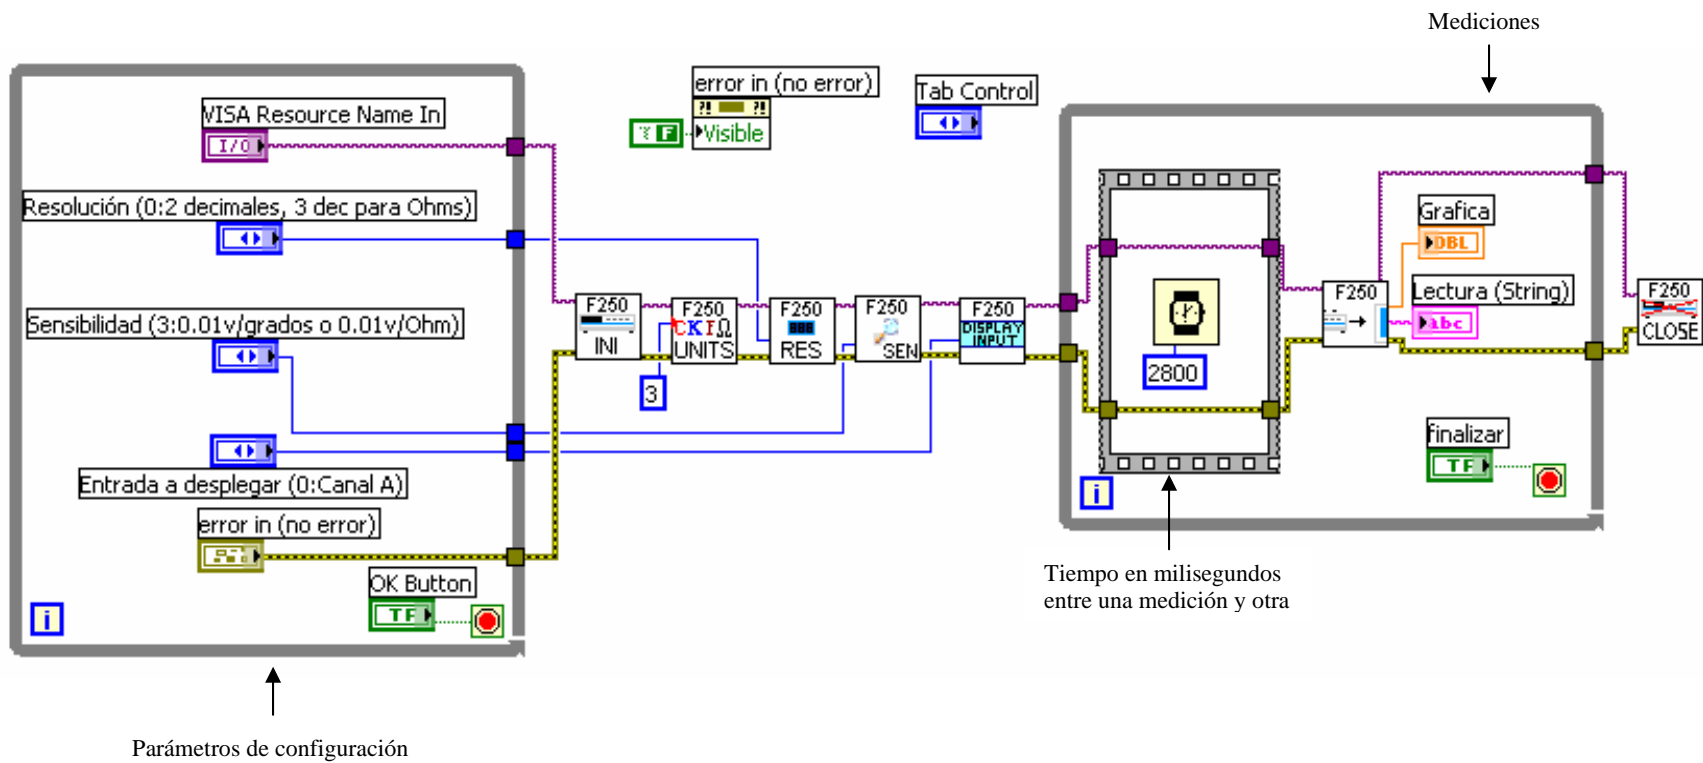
Mediciones

error in (no error)

Visible

Tab Control

VISA Resource Name In

I/O

Resolución (0:2 decimales, 3 dec para Ohms)

Sensibilidad (3:0.01v/grados o 0.01v/Ohm)

Entrada a desplegar (0:Canal A)

error in (no error)

OK Button

TF

F250 INI

F250 UNITS

3

F250 RES

F250 SEN

F250 DISPLAY INPUT

2800

F250

Grafica

DBL

Lectura (String)

abc

F250 CLOSE

finalizar

TF

Tiempo en milisegundos entre una medición y otra

Parámetros de configuración